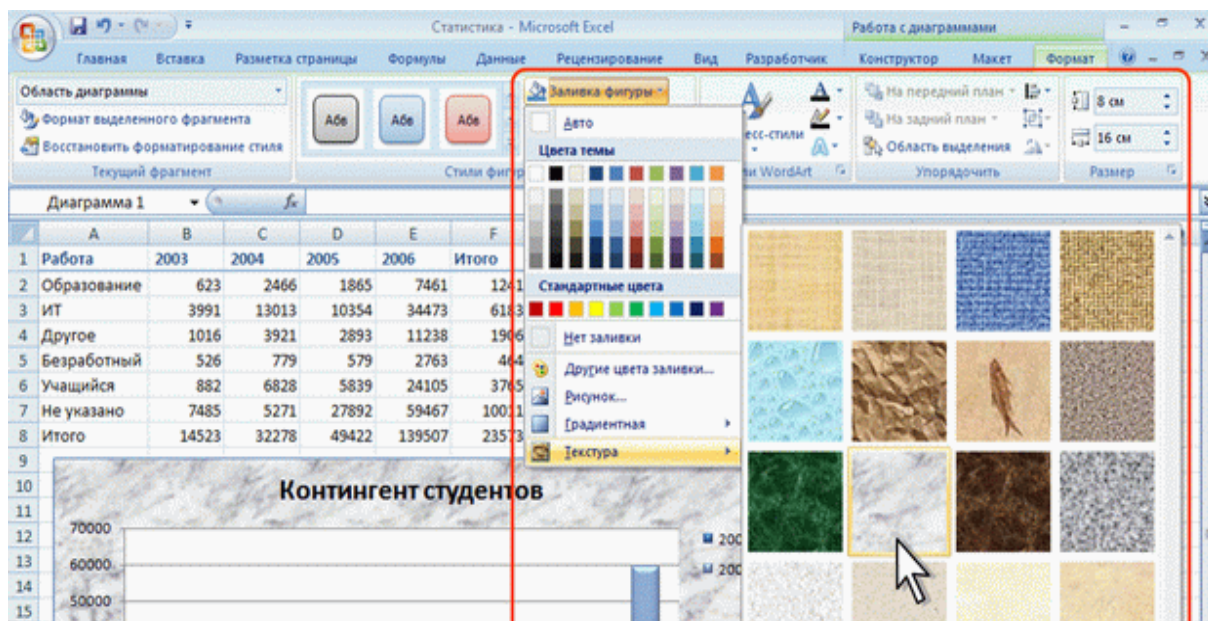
Статистика - Microsoft Excel

Работа с диаграммами

Главная Вставка Разметка страницы Формулы Данные Рецензирование Вид Разработчик Конструктор Макет Формат

Область диаграммы

Формат выделенного фрагмента

Восстановить форматирование стиля

Текущий фрагмент

Абв Абв Абв

Стили фигур

Заливка фигуры

Авто

Цвета темы

Стандартные цвета

Нет заливки

Другие цвета заливки...

Рисунок...

Градиентная

Текстура

Экспресс-стили

Стили WordArt

На передний план

На задний план

Область выделения

Упорядочить

8 см

16 см

Размер

Диаграмма 1

| | A | B | C | D | E | F |
|---|---|---|---|---|---|---|
| 1 | Работа | 2003 | 2004 | 2005 | 2006 | Итого |
| 2 | Образование | 623 | 2466 | 1865 | 7461 | 1241 |
| 3 | ИТ | 3991 | 13013 | 10354 | 34473 | 6183 |
| 4 | Другое | 1016 | 3921 | 2893 | 11238 | 1906 |
| 5 | Безработный | 526 | 779 | 579 | 2763 | 464 |
| 6 | Учащийся | 882 | 6828 | 5839 | 24105 | 3765 |
| 7 | Не указано | 7485 | 5271 | 27892 | 59467 | 10011 |
| 8 | Итого | 14523 | 32278 | 49422 | 139507 | 23573 |

9
10
11
12
13
14
15

Контингент студентов

70000
60000
50000

200
200